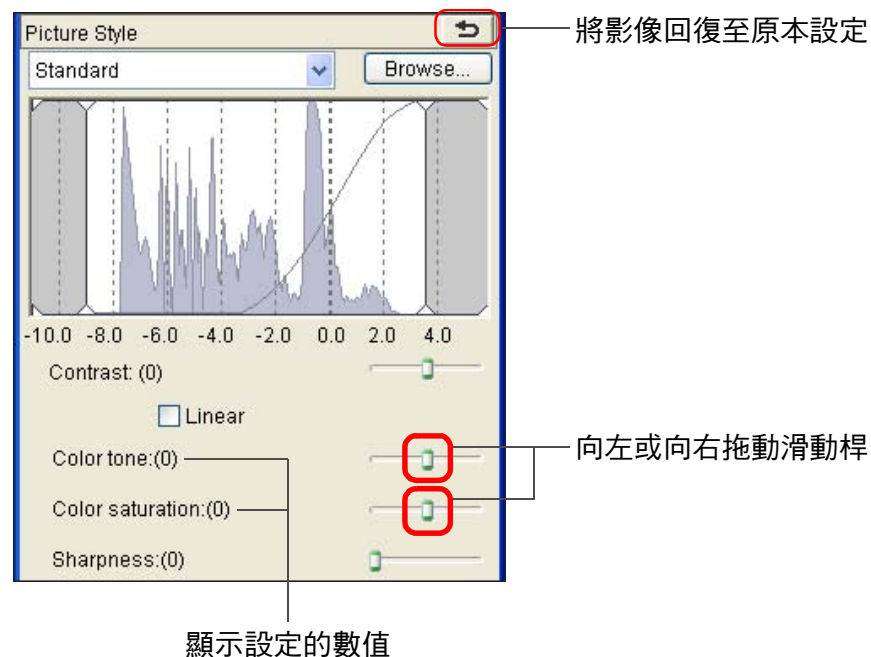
Picture Style

將影像回復至原本設定

Standard

Browse...

-10.0 -8.0 -6.0 -4.0 -2.0 0.0 2.0 4.0

Contrast: (0)

Linear

Color tone:(0)

向左或向右拖動滑動桿

Color saturation:(0)

Sharpness:(0)

顯示設定的數值